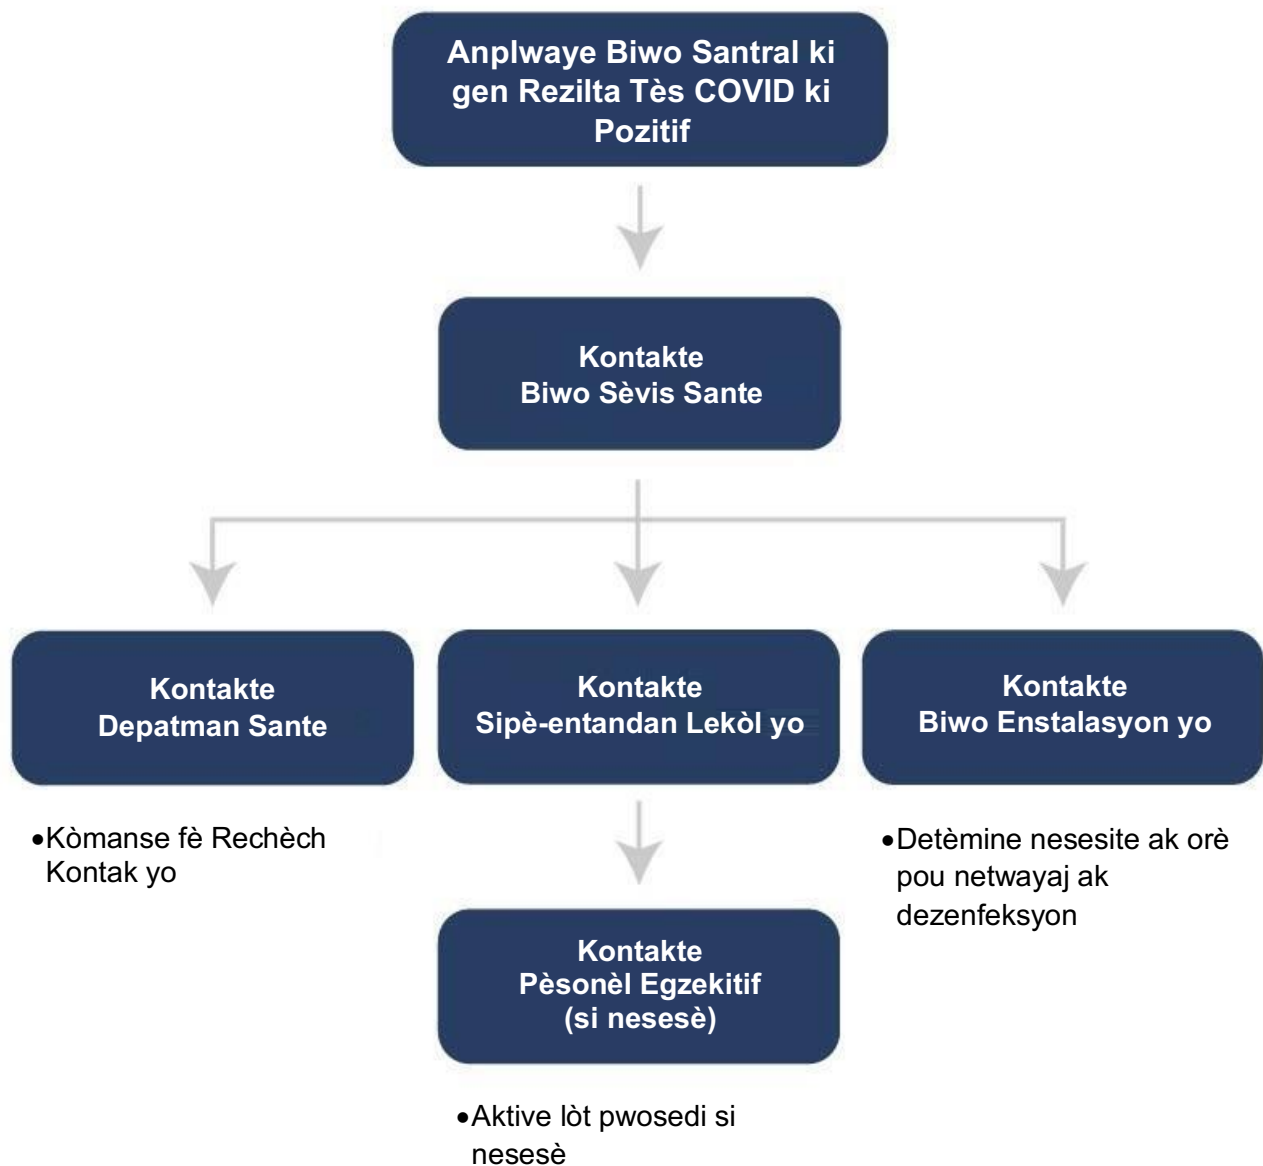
Anplwaye Biwo Santral ki gen Rezilta Tès COVID ki Pozitif

Kontakte
Biwo Sèvis Sante

Kontakte
Depatman Sante

Kontakte
Sipè-entandan Lekòl yo

Kontakte
Biwo Enstalasyon yo

•Kòmanse fè Rechèch Kontak yo

•Detèmine nesesite ak orè pou netwayaj ak dezenfeksyon

Kontakte
Pèsonèl Egzekitif
(si nesesè)

•Aktive lòt pwosedi si nesesè